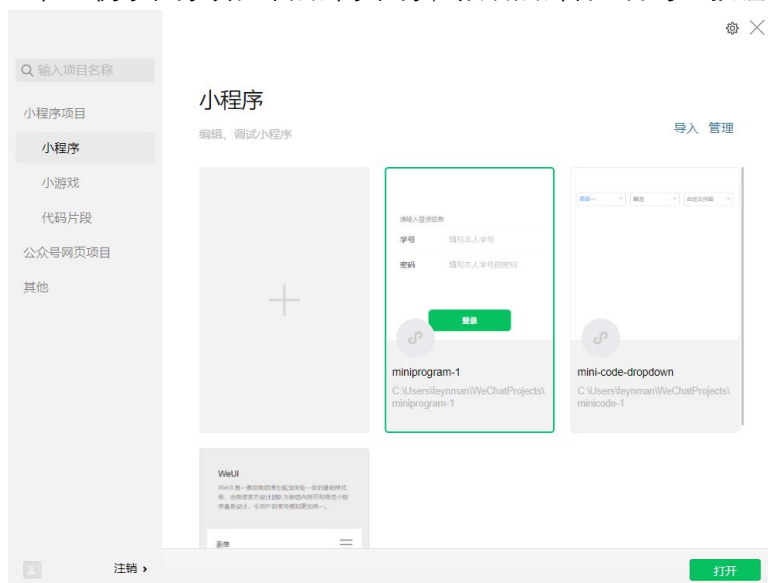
输入项目名称

小程序项目

小程序

小游戏

代码片段

公众号网页项目

其他

小程序

编辑、调试小程序

导入 管理

请输入登录信息

学号 填写本人学号

密码 填写本人学号的密码

登录

miniprogram-1

C:\Users\feynman\WeChatProjects\miniprogram-1

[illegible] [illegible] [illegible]

mini-code-dropdown

C:\Users\feynman\WeChatProjects\minicode-1

WeUI

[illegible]

表单

注销 ›

打开